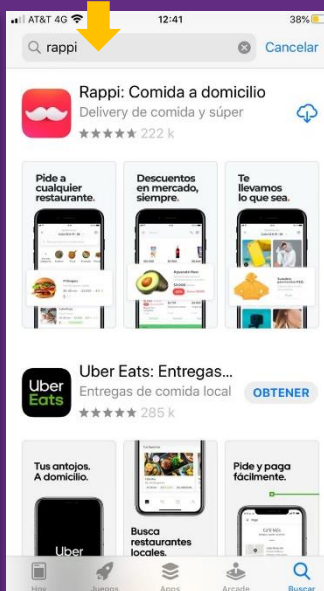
AT&T 4G 12:41 38%

rappi Cancelar

Rappi: Comida a domicilio
Delivery de comida y súper
★★★★★ 222 k

Pide a cualquier restaurante.

Descuentos en mercado, siempre.

Te llevamos lo que sea.

Uber Eats
Uber Eats: Entregas...
Entregas de comida local
★★★★★ 285 k
OBTENER

Tus antojos. A domicilio.
Uber

Busca restaurantes locales.

Pide y paga fácilmente.

Hoy Juegos Apps Arcade Buscar